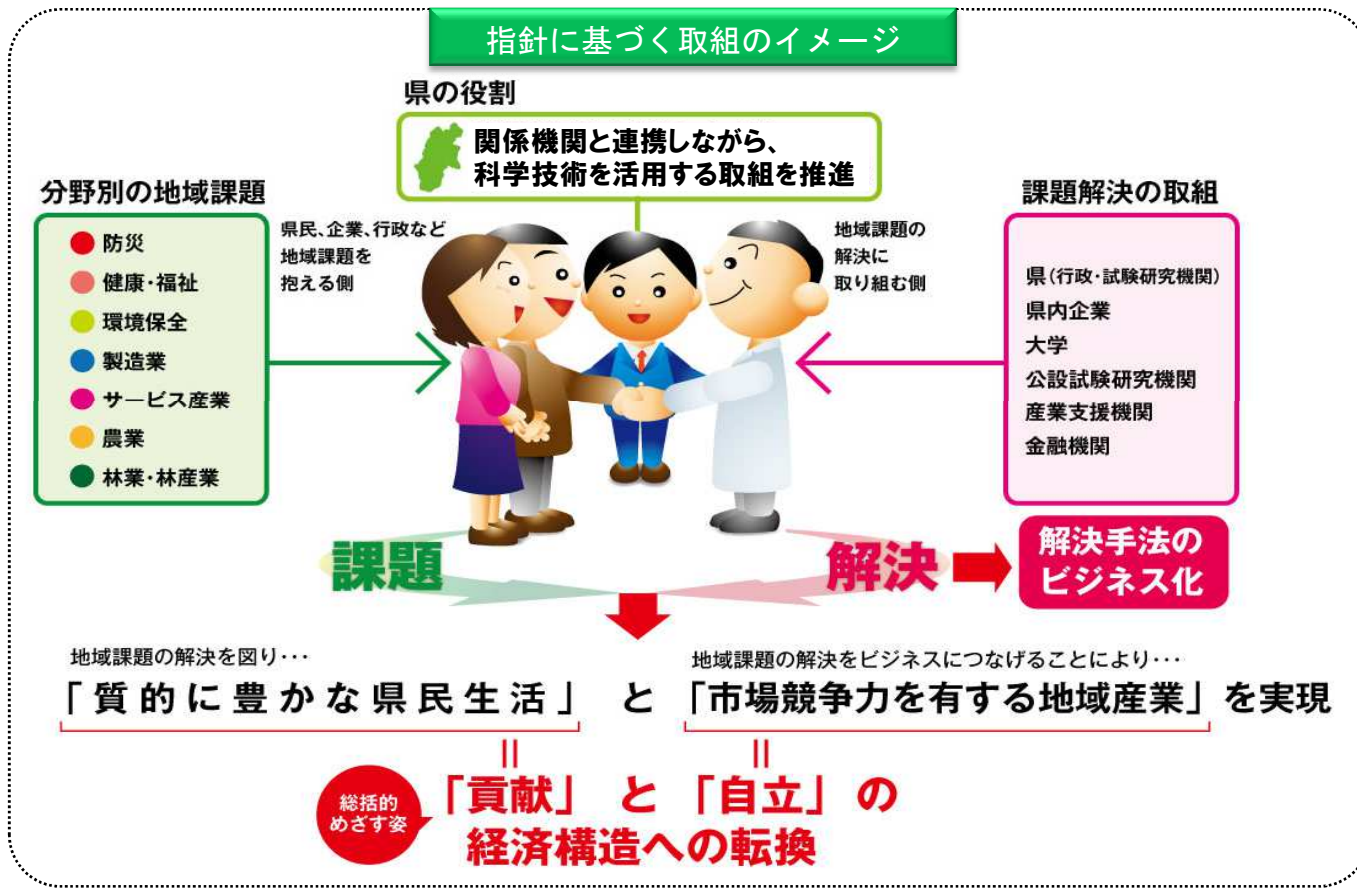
指針に基づく取組のイメージ

県の役割

関係機関と連携しながら、
科学技術を活用する取組を推進

分野別の地域課題

防災
健康・福祉
環境保全
製造業
サービス産業
農業
林業・林産業

県民、企業、行政など
地域課題を
抱える側

地域課題の
解決に
取り組む側

課題解決の取組

県（行政・試験研究機関）
県内企業
大学
公設試験研究機関
産業支援機関
金融機関

課題

解決

解決手法の
ビジネス化

地域課題の解決を図り・・・

地域課題の解決をビジネスにつなげることにより・・・

「質的に豊かな県民生活」 と 「市場競争力を有する地域産業」を実現

＝

＝

総括的
めざす姿

「貢献」 と 「自立」の
経済構造への転換